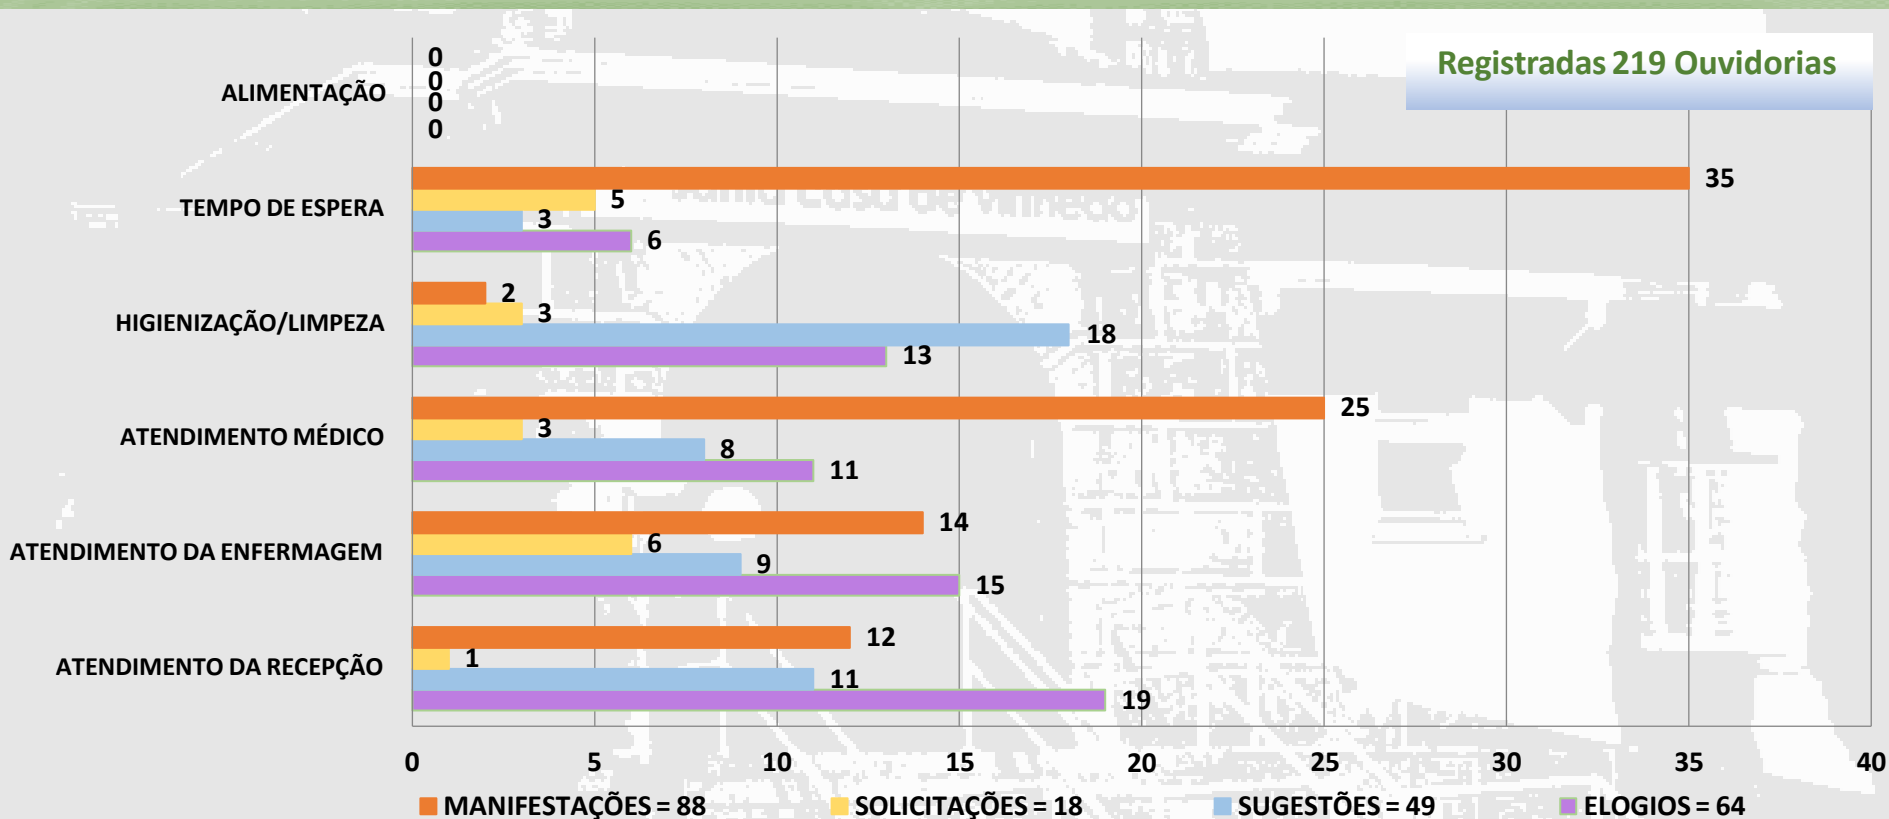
Registradas 219 Ouvidorias

ALIMENTAÇÃO
0
0
0
0

TEMPO DE ESPERA
35
5
3
6

HIGIENIZAÇÃO/LIMPEZA
2
3
18
13

ATENDIMENTO MÉDICO
25
3
8
11

ATENDIMENTO DA ENFERMAGEM
14
6
9
15

ATENDIMENTO DA RECEPÇÃO
12
1
11
19

0 5 10 15 20 25 30 35 40

MANIFESTAÇÕES = 88
SOLICITAÇÕES = 18
SUGESTÕES = 49
ELOGIOS = 64